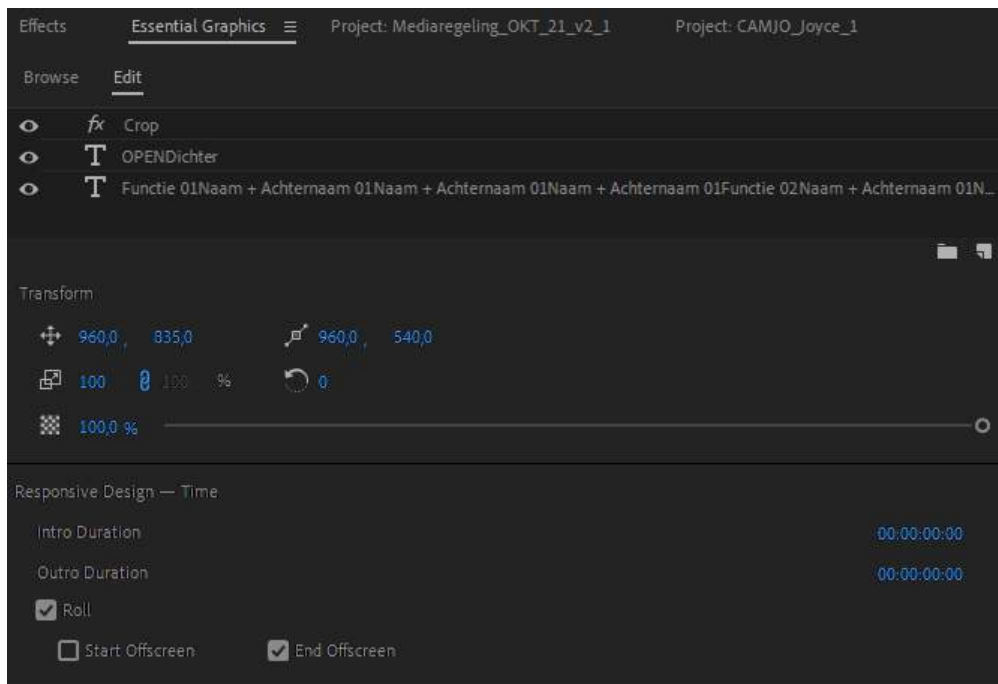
Effects Essential Graphics ≡ Project: Mediaregeling_OKT_21_v2_1 Project: CAMJO_Joyce_1

Browse Edit

fx Crop
T OPENDichter
T Functie 01Naam + Achternaam 01Naam + Achternaam 01Naam + Achternaam 01Functie 02Naam + Achternaam 01N...

Transform

960,0 , 835,0 960,0 , 540,0

100 100 % 0

100,0 %

Responsive Design — Time

Intro Duration 00:00:00:00

Outro Duration 00:00:00:00

Roll

Start Offscreen End Offscreen